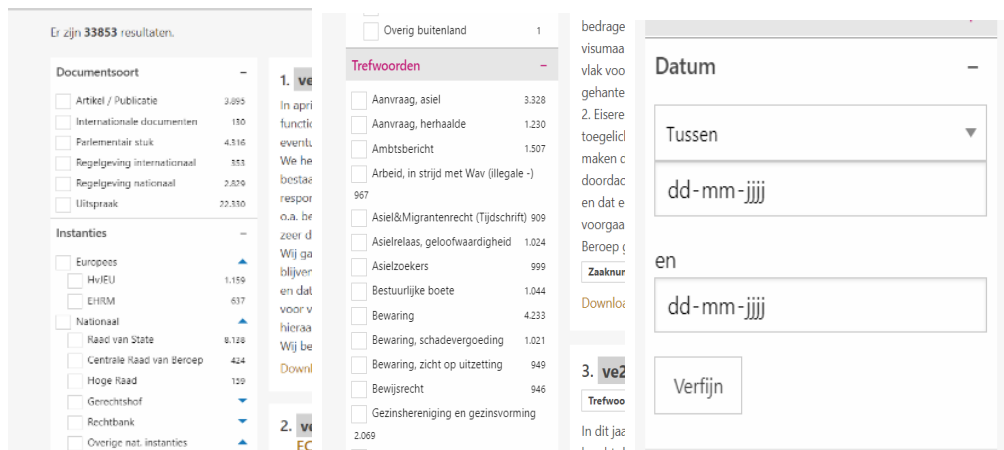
Er zijn 33853 resultaten.

Documentsoort –

Artikel / Publicatie 3.895
Internationale documenten 130
Parlementair stuk 4.316
Regelgeving internationaal 353
Regelgeving nationaal 2.829
Uitspraak 22.330

Instanties –

Europees
HvJEU 1.159
EHRM 637
Nationaal
Raad van State 8.128
Centrale Raad van Beroep 424
Hoge Raad 159
Gerechtshof
Rechtbank
Overige nat. instanties

1. ve

In apri functio eventu We he bestaa respor o.a. be zeer d Wij ga blijven en dat voor v hieraa Wij be

Downl

2. ve
FC

Overig buitenland 1

Trefwoorden –

Aanvraag, asiel 3.328
Aanvraag, herhaalde 1.230
Ambtsbericht 1.507
Arbeid, in strijd met Wav (illegale -) 967
Asiel&Migrantenrecht (Tijdschrift) 909
Asielrelaas, geloofwaardigheid 1.024
Asielzoekers 999
Bestuurlijke boete 1.044
Bewaring 4.233
Bewaring, schadevergoeding 1.021
Bewaring, zicht op uitzetting 949
Bewijsrecht 946
Gezinshereniging en gezinsvorming 2.069

bedrage visumaa vlak voo gehante 2. Eisere toegelicl maken c doordac en dat e voorgaa Beroep g

Zaaknur

Downloa

3. ve2

Trefwoo

In dit jaa

Datum –

Tussen

dd-mm-jjjj

en

dd-mm-jjjj

Verfijn